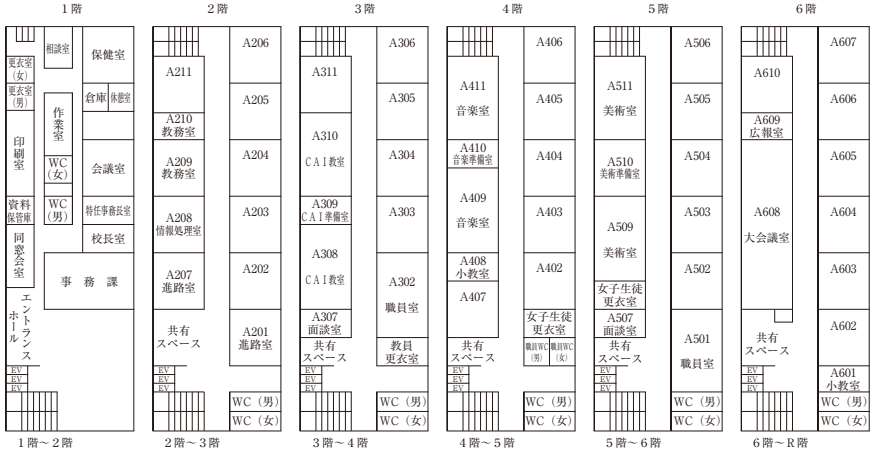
1階

更衣室(女)
更衣室(男)
相談室
保健室
印刷室
作業室
倉庫 休憩室
WC(女)
会議室
資料保管庫
WC(男)
特任事務長室
同窓会室
校長室
事務課
エントランスホール
EV
EV
EV
1階～2階

2階

A211
A206
A205
A210 教務室
A209 教務室
A204
A208 情報処理室
A203
A207 進路室
A202
共有スペース
A201 進路室
EV
EV
EV
WC(男)
WC(女)
2階～3階

3階

A311
A306
A305
A310 CAI教室
A304
A309 CAI準備室
A303
A308 CAI教室
A302 職員室
A307 面談室
共有スペース
教員更衣室
EV
EV
EV
WC(男)
WC(女)
3階～4階

4階

A406
A411 音楽室
A405
A410 音楽準備室
A404
A409 音楽室
A403
A408 小教室
A402
A407
共有スペース
女子生徒更衣室
職員WC(男)
職員WC(女)
EV
EV
EV
WC(男)
WC(女)
4階～5階

5階

A506
A511 美術室
A505
A510 美術準備室
A504
A509 美術室
A503
女子生徒更衣室
A502
A507 面談室
共有スペース
A501 職員室
EV
EV
EV
WC(男)
WC(女)
5階～6階

6階

A610
A607
A609 広報室
A606
A605
A608 大会議室
A604
A603
共有スペース
A602
A601 小教室
EV
EV
EV
WC(男)
WC(女)
6階～R階